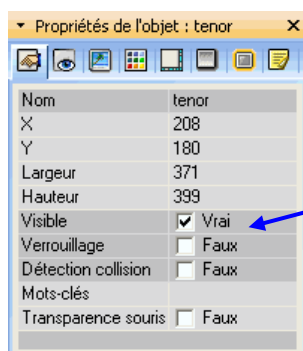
▾ Propriétés de l'objet : tenor

| | |
|---|---|
| Nom | tenor |
| X | 208 |
| Y | 180 |
| Largeur | 371 |
| Hauteur | 399 |
| Visible | ☑ Vrai |
| Verrouillage | ☐ Faux |
| Détection collision | ☐ Faux |
| Mots-clés | |
| Transparence souris | ☐ Faux |